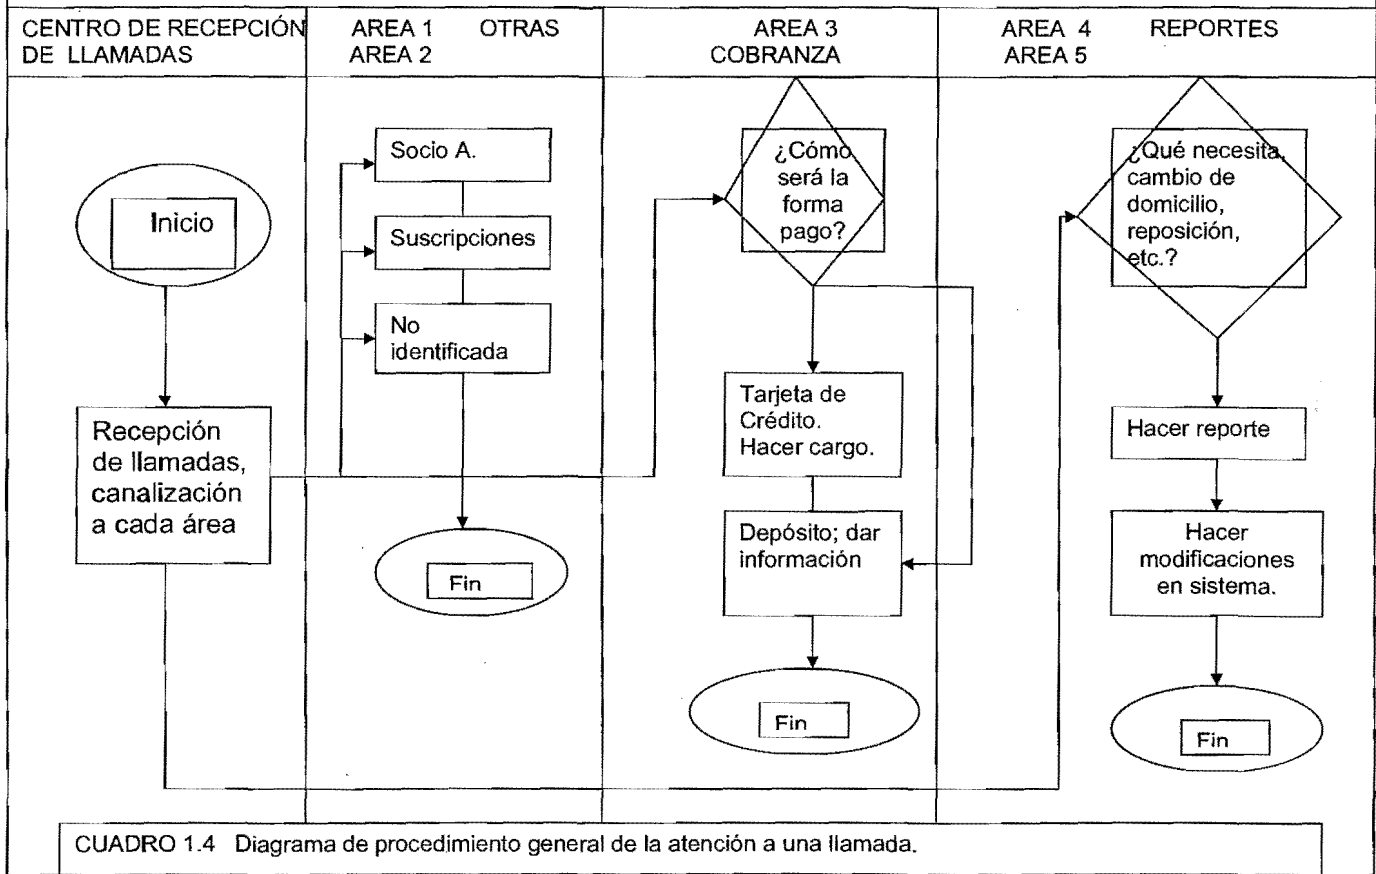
| CENTRO DE RECEPCIÓN DE LLAMADAS | AREA 1 OTRAS AREA 2 | AREA 3 COBRANZA | AREA 4 REPORTES AREA 5 |
|---|---|---|---|

Inicio

Recepción de llamadas, canalización a cada área

Socio A.

Suscripciones

No identificada

Fin

¿Cómo será la forma pago?

Tarjeta de Crédito. Hacer cargo.

Depósito; dar información

Fin

¿Qué necesita, cambio de domicilio, reposición, etc.?

Hacer reporte

Hacer modificaciones en sistema.

Fin

CUADRO 1.4 Diagrama de procedimiento general de la atención a una llamada.